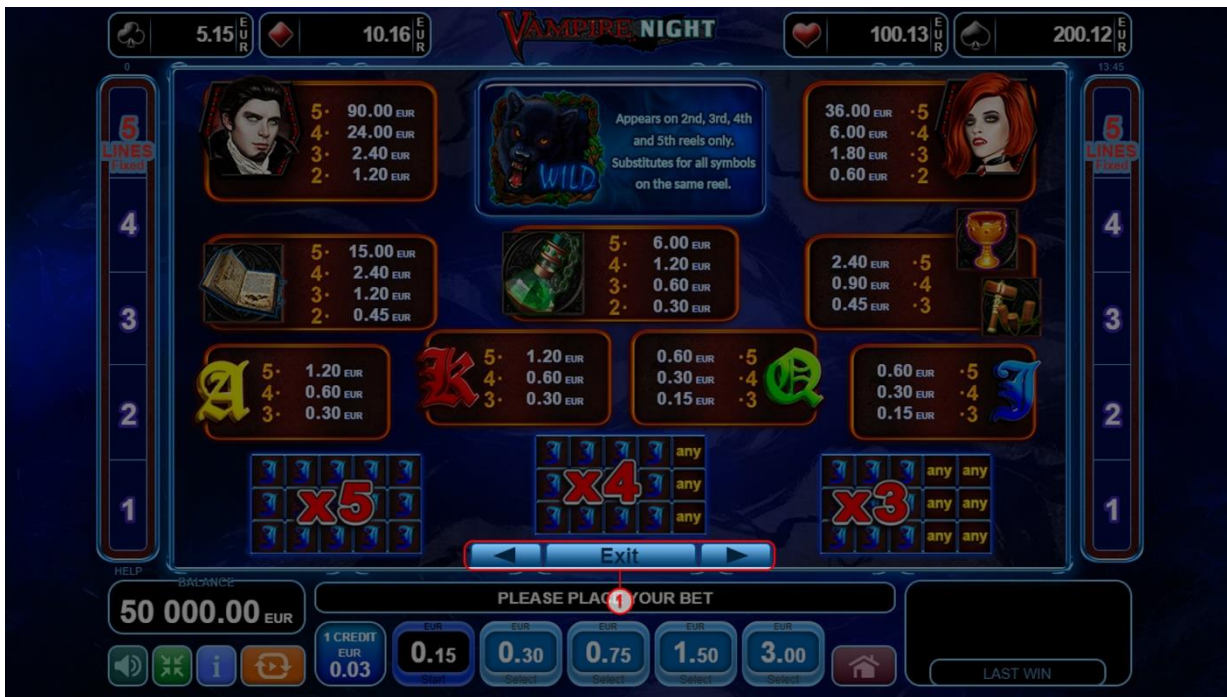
5.15 EUR 10.16 EUR VAMPIRE NIGHT 100.13 EUR 200.12 EUR

0 13:45

5 LINES Fixed

5 LINES Fixed

5· 90.00 EUR
4· 24.00 EUR
3· 2.40 EUR
2· 1.20 EUR

WILD

Appears on 2nd, 3rd, 4th and 5th reels only. Substitutes for all symbols on the same reel.

36.00 EUR ·5
6.00 EUR ·4
1.80 EUR ·3
0.60 EUR ·2

4

4

5· 15.00 EUR
4· 2.40 EUR
3· 1.20 EUR
2· 0.45 EUR

5· 6.00 EUR
4· 1.20 EUR
3· 0.60 EUR
2· 0.30 EUR

2.40 EUR ·5
0.90 EUR ·4
0.45 EUR ·3

3

3

5· 1.20 EUR
4· 0.60 EUR
3· 0.30 EUR

5· 1.20 EUR
4· 0.60 EUR
3· 0.30 EUR

0.60 EUR ·5
0.30 EUR ·4
0.15 EUR ·3

0.60 EUR ·5
0.30 EUR ·4
0.15 EUR ·3

2

2

x5

x4 any any any

x3 any any any any any any

1

1

Exit

HELP

BALANCE

50 000.00 EUR

PLEASE PLACE YOUR BET

1

1 CREDIT EUR 0.03

EUR 0.15 Start

EUR 0.30 Select

EUR 0.75 Select

EUR 1.50 Select

EUR 3.00 Select

LAST WIN